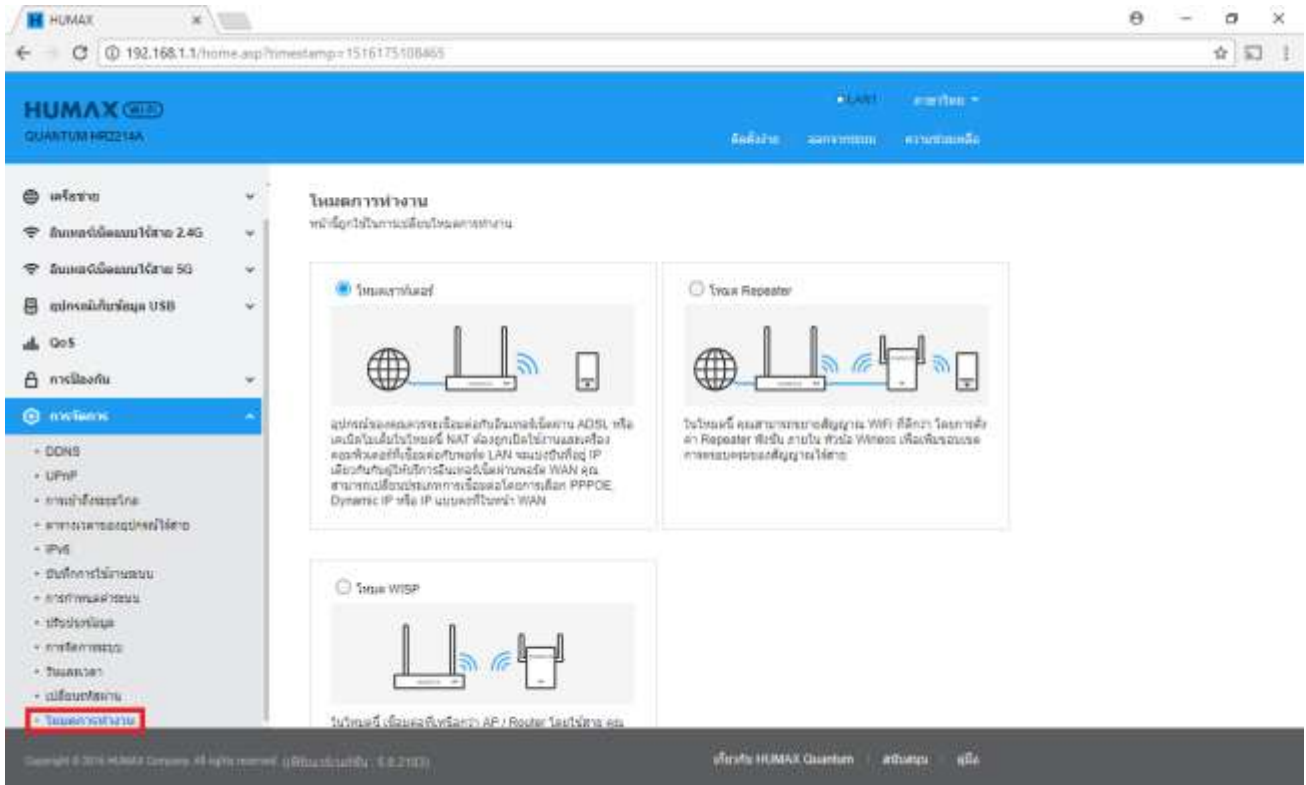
HUMAX

192.168.1.1/home.asp?timestamp=1516175108465

HUMAX WiFi
QUANTUM HR2214A

•LAN1 ภาษาไทย ▾

ติดตั้งง่าย สถานะระบบ ความช่วยเหลือ

เครือข่าย
อินเทอร์เน็ตแบบไร้สาย 2.4G
อินเทอร์เน็ตแบบไร้สาย 5G
อุปกรณ์เก็บข้อมูล USB
QoS
การป้องกัน
การจัดการ
• DDNS
• UPnP
• การเข้าถึงระยะไกล
• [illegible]
• IPv6
• บันทึกการใช้งานระบบ
• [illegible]
• ปรับปรุงข้อมูล
• การจัดการระบบ
• วันและเวลา
• เปลี่ยนรหัสผ่าน
• โหมดการทำงาน

โหมดการทำงาน
หน้านี้ถูกใช้ในการเปลี่ยนโหมดการทำงาน

โหมดเราท์เตอร์

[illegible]

โหมด Repeater

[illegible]

โหมด WISP

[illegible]

Copyright © 2016 HUMAX Company. All rights reserved. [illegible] 1.0.2103

เกี่ยวกับ HUMAX Quantum | สนับสนุน | คู่มือ